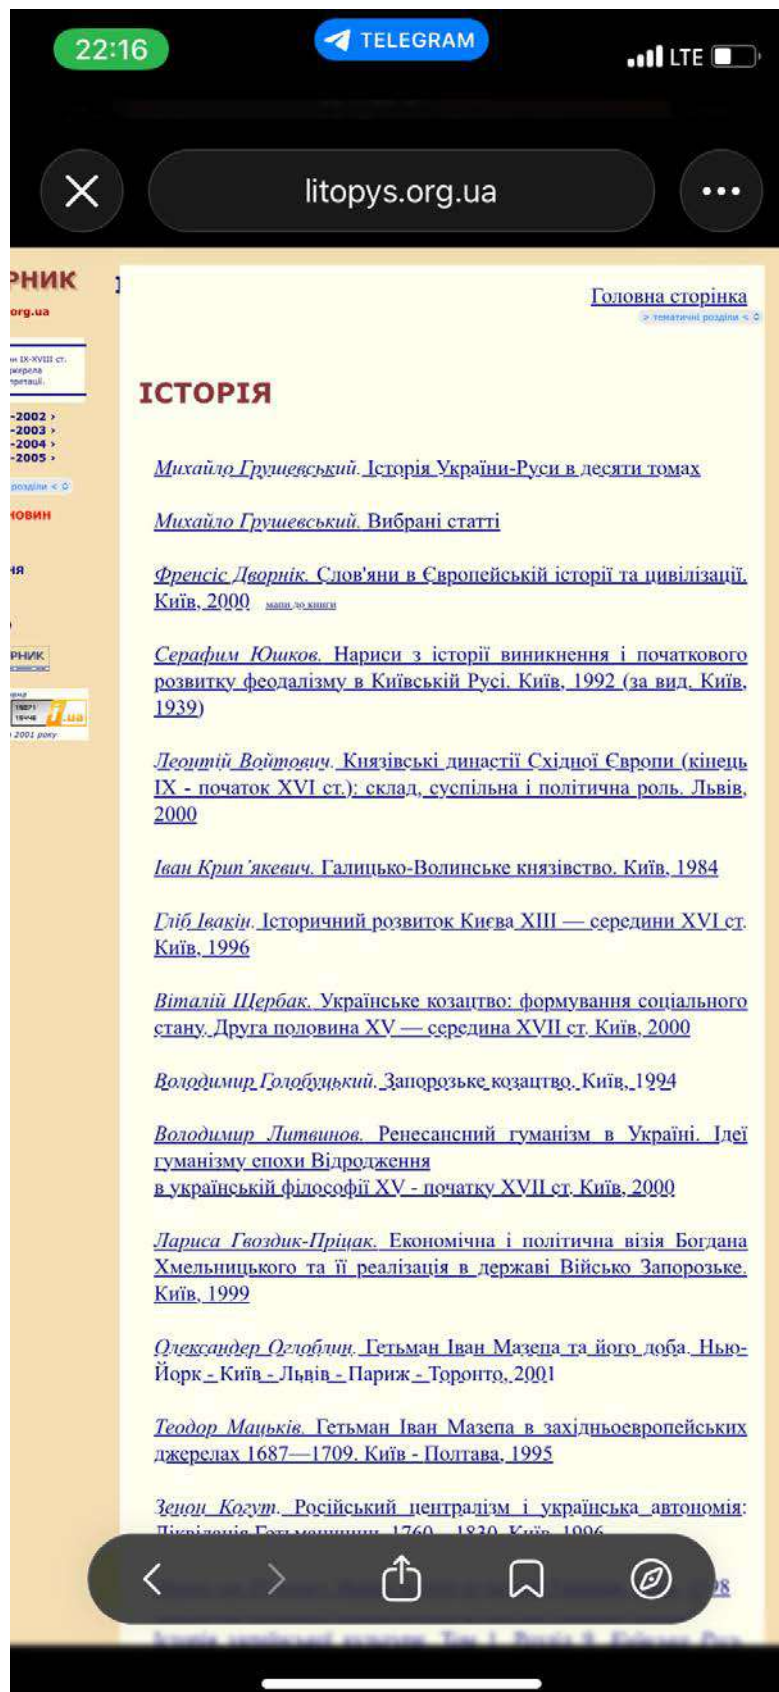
22:16
TELEGRAM
LTE

litopys.org.ua

РНИК
org.ua

н IX-XVIII ст.
джерела
претації.

-2002 ›
-2003 ›
-2004 ›
-2005 ›

розділи < ◊

ЮВИН

ІЯ

РНИК

2001 року

Головна сторінка
> тематичні розділи < ◊

ІСТОРІЯ

Михайло Грушевський. Історія України-Руси в десяти томах

Михайло Грушевський. Вибрані статті

Френсіс Дворнік. Слов'яни в Європейській історії та цивілізації. Київ, 2000 мапи до книги

Серафим Юшков. Нариси з історії виникнення і початкового розвитку феодалізму в Київській Русі. Київ, 1992 (за вид. Київ, 1939)

Леонтій Войтович. Князівські династії Східної Європи (кінець IX - початок XVI ст.): склад, суспільна і політична роль. Львів, 2000

Іван Крип'якевич. Галицько-Волинське князівство. Київ, 1984

Гліб Івакін. Історичний розвиток Києва XIII — середини XVI ст. Київ, 1996

Віталій Щербак. Українське козацтво: формування соціального стану. Друга половина XV — середина XVII ст. Київ, 2000

Володимир Голобуцький. Запорозьке козацтво. Київ, 1994

Володимир Литвинов. Ренесансний гуманізм в Україні. Ідеї гуманізму епохи Відродження в українській філософії XV - початку XVII ст. Київ, 2000

Лариса Гвоздик-Пріцак. Економічна і політична візія Богдана Хмельницького та її реалізація в державі Військо Запорозьке. Київ, 1999

Олександер Оглоблин. Гетьман Іван Мазепа та його доба. Нью-Йорк - Київ - Львів - Париж - Торонто, 2001

Теодор Мацьків. Гетьман Іван Мазепа в західньоевропейських джерелах 1687—1709. Київ - Полтава, 1995

Зенон Когут. Російський централізм і українська автономія: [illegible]

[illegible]